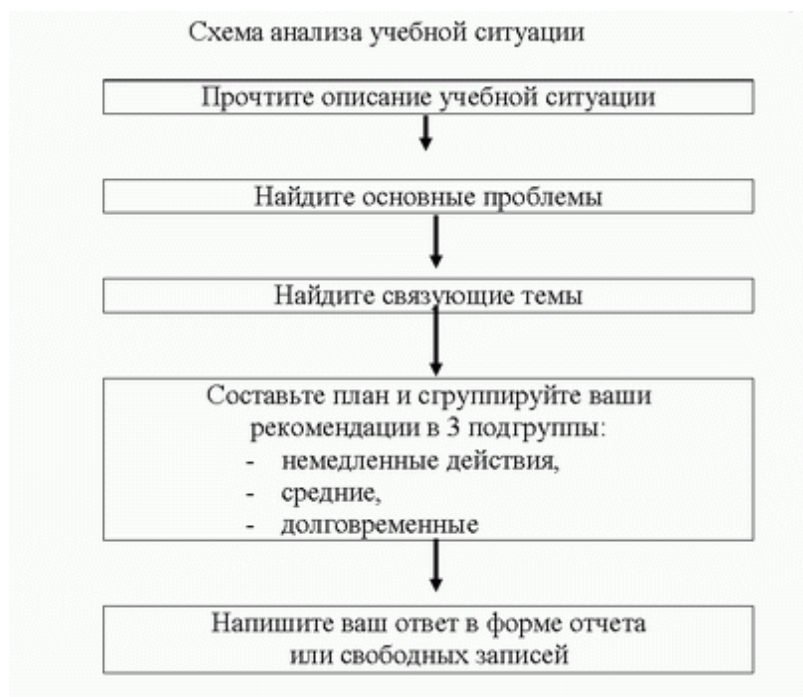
Схема анализа учебной ситуации

Прочтите описание учебной ситуации

Найдите основные проблемы

Найдите связующие темы

Составьте план и сгруппируйте ваши рекомендации в 3 подгруппы:
- немедленные действия,
- средние,
- долговременные

Напишите ваш ответ в форме отчета или свободных записей